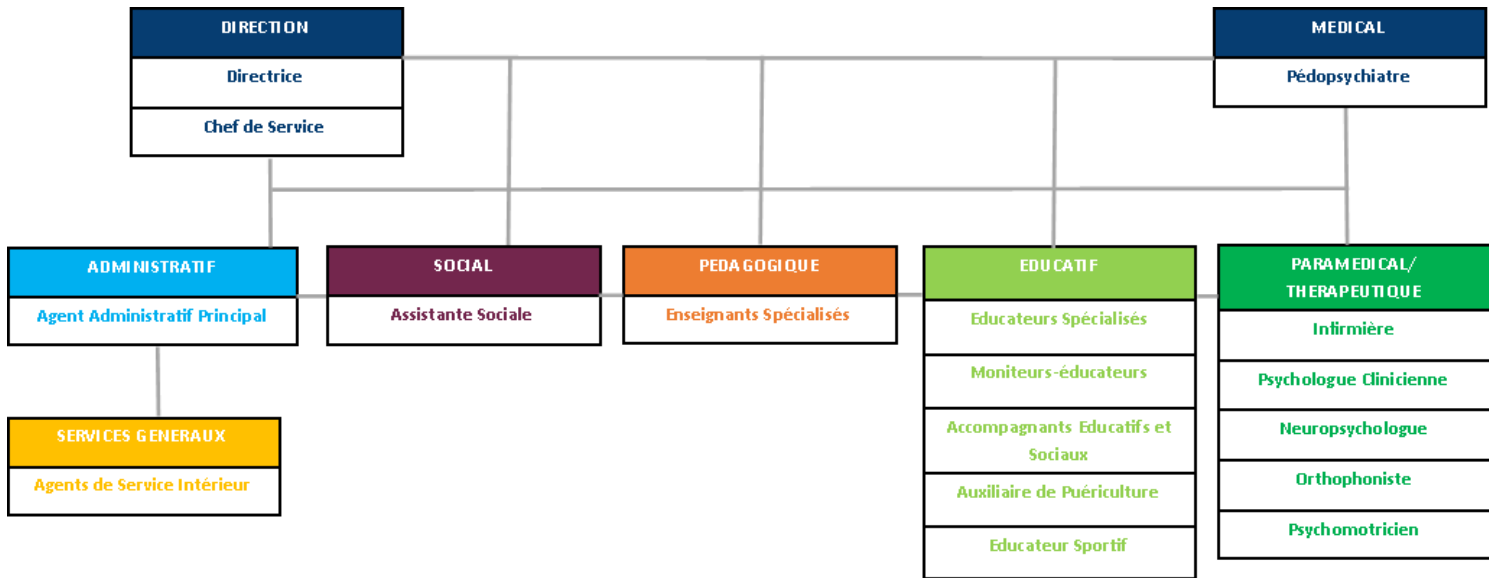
DIRECTION
Directrice
Chef de Service

MEDICAL
Pédopsychiatre

ADMINISTRATIF
Agent Administratif Principal

SERVICES GENERAUX
Agents de Service Intérieur

SOCIAL
Assistante Sociale

PEDAGOGIQUE
Enseignants Spécialisés

EDUCATIF
Educateurs Spécialisés
Moniteurs-éducateurs
Accompagnants Educatifs et Sociaux
Auxiliaire de Puériculture
Educateur Sportif

PARAMEDICAL/ THERAPEUTIQUE
Infirmière
Psychologue Clinicienne
Neuropsychologue
Orthophoniste
Psychomotricien